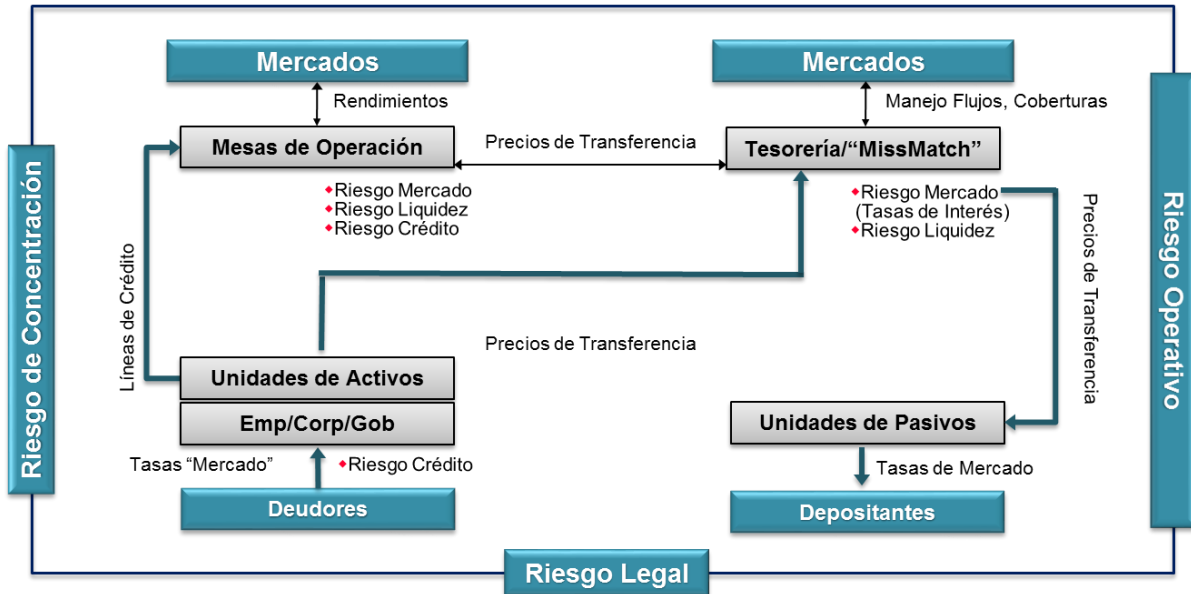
Riesgo de Concentración

Mercados

Rendimientos

Mesas de Operación

Precios de Transferencia

Mercados

Manejo Flujos, Coberturas

Tesorería/“MissMatch”

Riesgo Operativo

Riesgo Mercado
Riesgo Liquidez
Riesgo Crédito

Riesgo Mercado (Tasas de Interés)
Riesgo Liquidez

Líneas de Crédito

Precios de Transferencia

Precios de Transferencia

Unidades de Activos

Emp/Corp/Gob

Unidades de Pasivos

Tasas “Mercado”

Riesgo Crédito

Tasas de Mercado

Deudores

Depositantes

Riesgo Legal